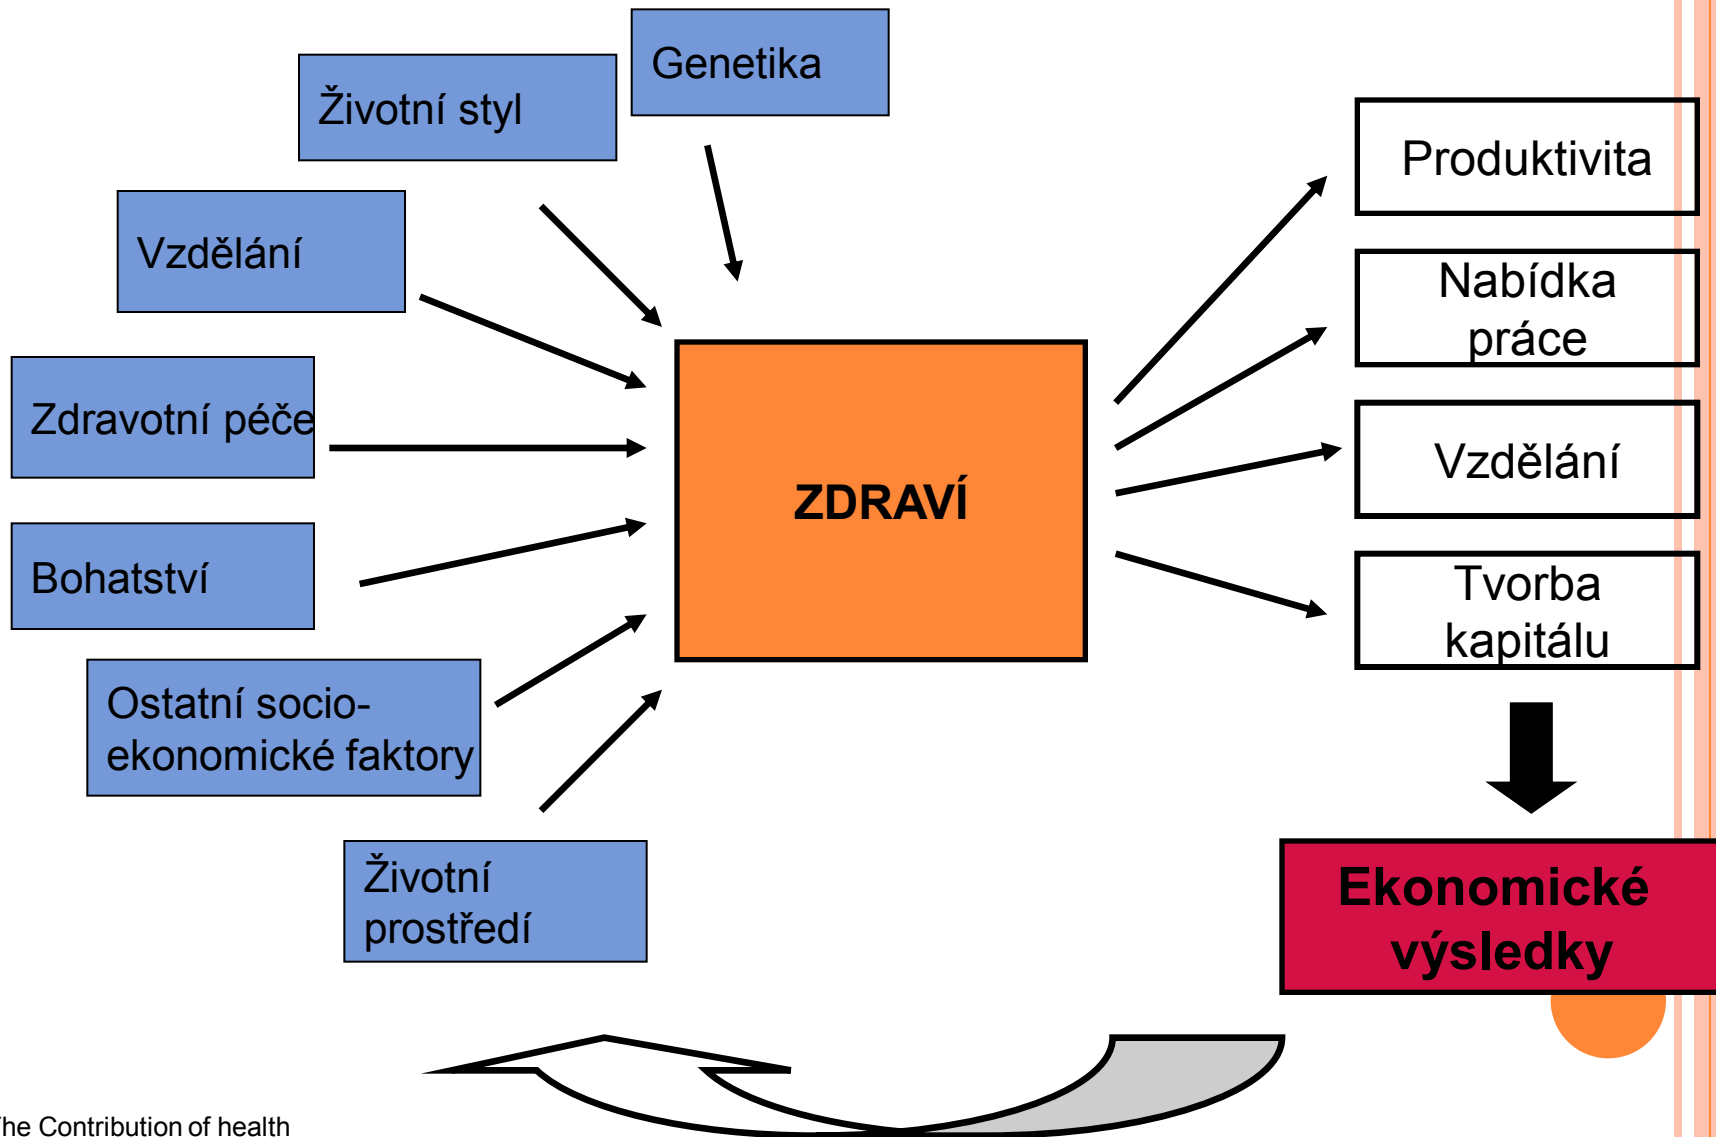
Genetika

Životní styl

Vzdělání

Zdravotní péče

Bohatství

Ostatní socio-ekonomické faktory

Životní prostředí

ZDRAVÍ

Produktivita

Nabídka práce

Vzdělání

Tvorba kapitálu

Ekonomické výsledky

he Contribution of health